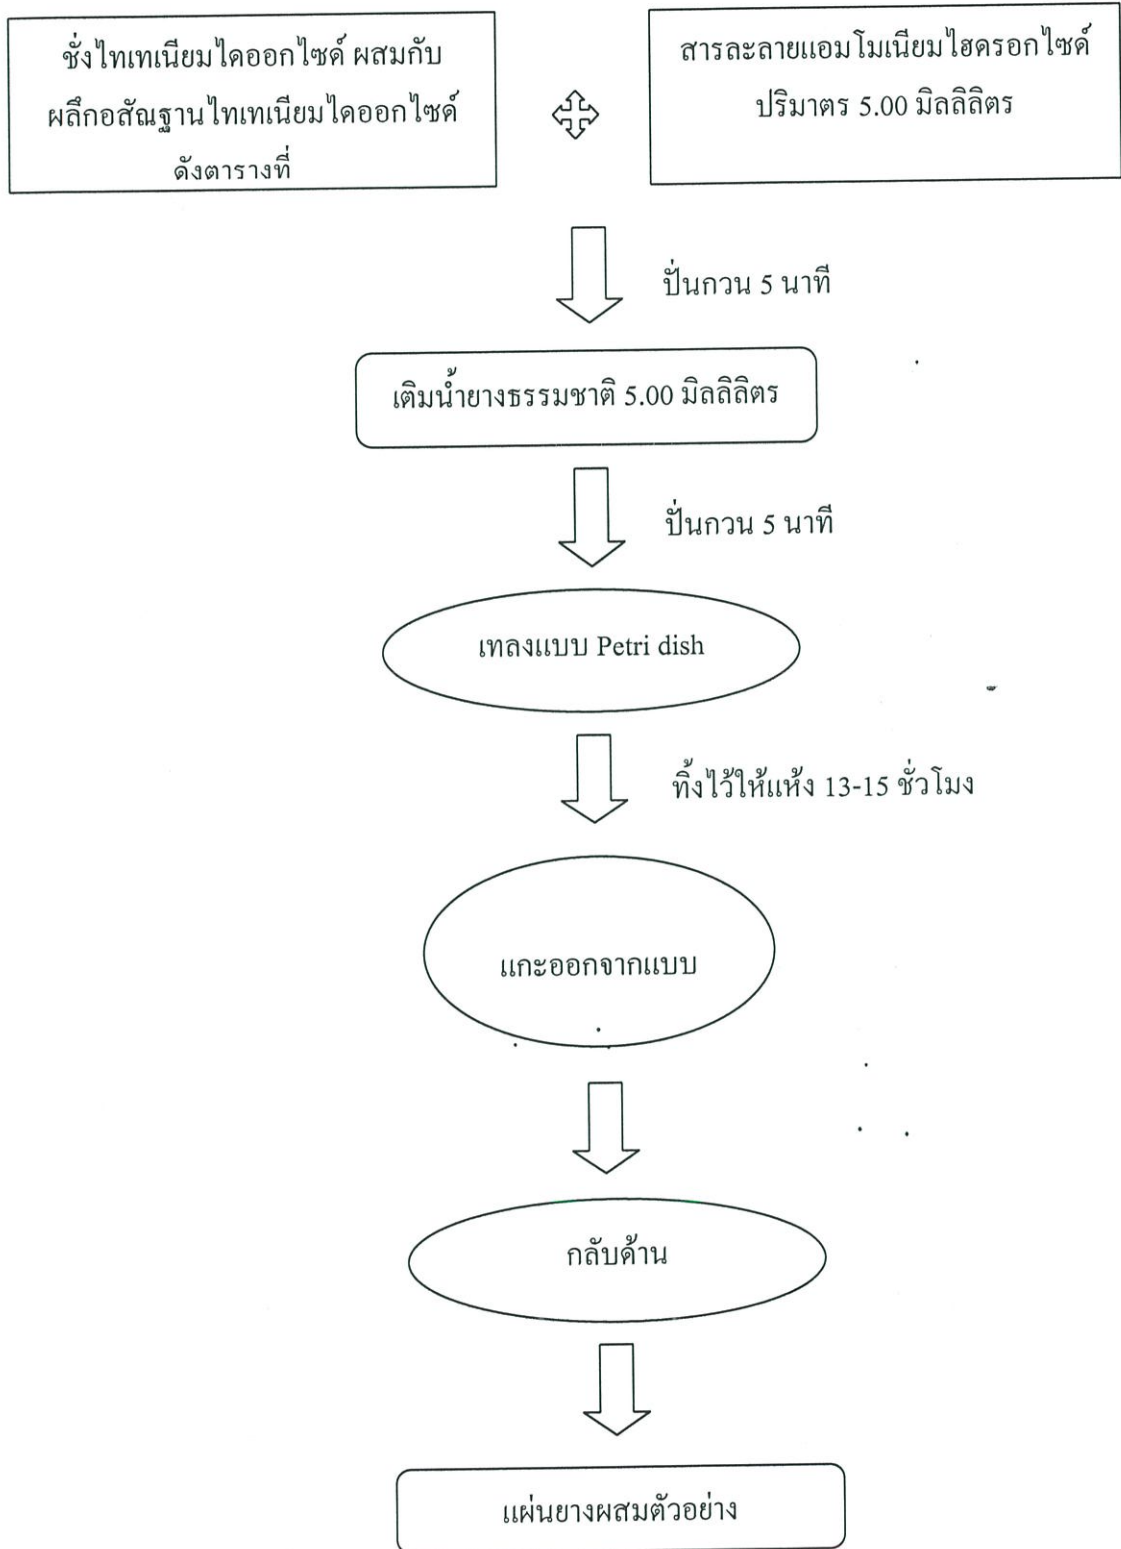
ชั่งไทเทเนียมไดออกไซด์ ผสมกับผลึกอสัณฐานไทเทเนียมไดออกไซด์ ดังตารางที่

สารละลายแอมโมเนียมไฮดรอกไซด์ ปริมาตร 5.00 มิลลิลิตร

ปั่นกวน 5 นาที

เติมน้ำยางธรรมชาติ 5.00 มิลลิลิตร

ปั่นกวน 5 นาที

เทลงแบบ Petri dish

ทิ้งไว้ให้แห้ง 13-15 ชั่วโมง

แกะออกจากแบบ

กลับด้าน

แผ่นยางผสมตัวอย่าง